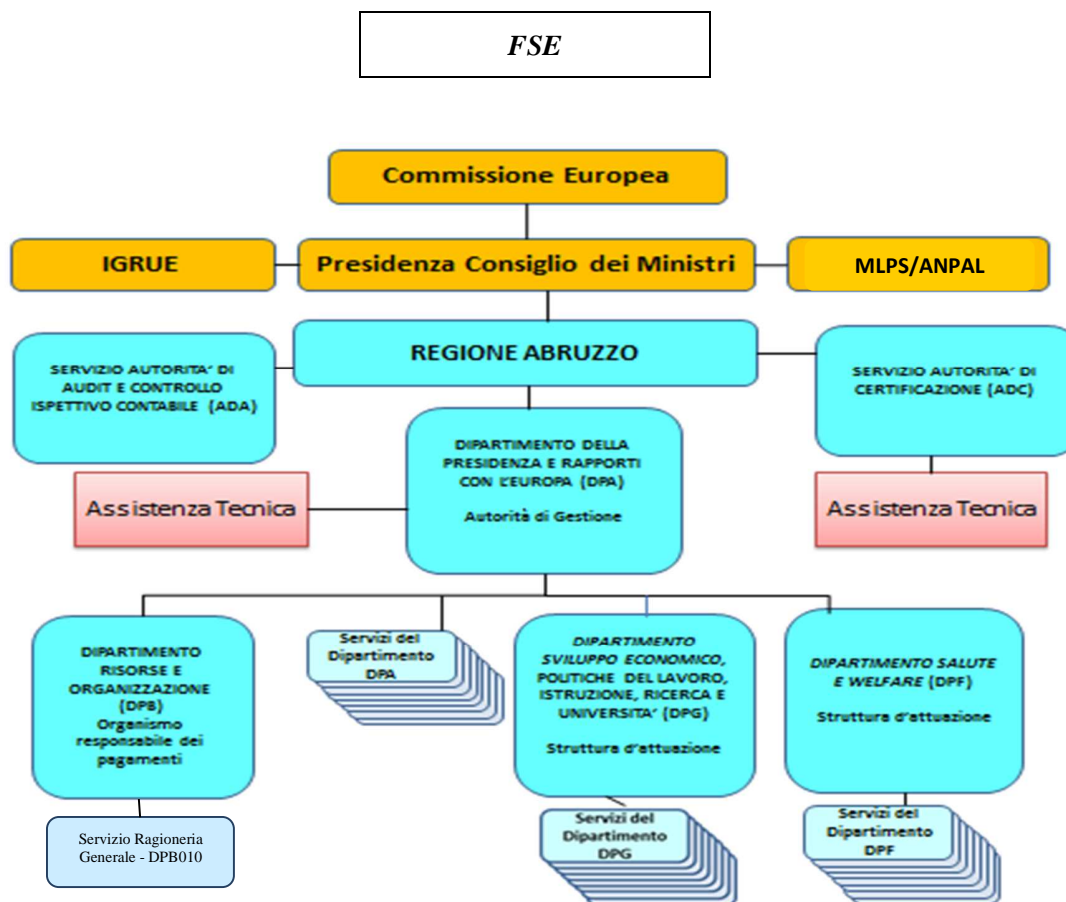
FSE

Commissione Europea

IGRUE

Presidenza Consiglio dei Ministri

MLPS/ANPAL

REGIONE ABRUZZO

SERVIZIO AUTORITA' DI AUDIT E CONTROLLO ISPETTIVO CONTABILE (ADA)

SERVIZIO AUTORITA' DI CERTIFICAZIONE (ADC)

DIPARTIMENTO DELLA PRESIDENZA E RAPPORTI CON L'EUROPA (DPA)

Autorità di Gestione

Assistenza Tecnica

Assistenza Tecnica

DIPARTIMENTO RISORSE E ORGANIZZAZIONE (DPB) Organismo responsabile dei pagamenti

Servizi del Dipartimento DPA

DIPARTIMENTO SVILUPPO ECONOMICO, POLITICHE DEL LAVORO, ISTRUZIONE, RICERCA E UNIVERSITA' (DPG)

Struttura d'attuazione

DIPARTIMENTO SALUTE E WELFARE (DPF)

Struttura d'attuazione

Servizio Ragioneria Generale - DPB010

Servizi del Dipartimento DPG

Servizi del Dipartimento DPF